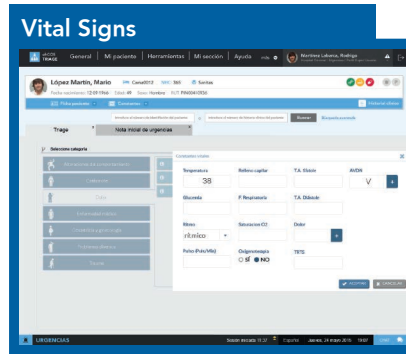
Vital Signs

TRIAGE General | Mi paciente | Herramientas | Mi sección | Ayuda

Martínez Lahoza, Rodrigo

López Martín, Mario Cama0012 360 Semfyc

Fecha nacimiento: 12/01/1960 Edad: 48 Sexo: Hombre

Ficha paciente Consultas

Buscar

Triage Nota inicial de urgencias

Seleccione categoría

Constantes vitales

Temperatura
38

Relleno capilar

T.A. Sístole

AVDN
V

Glucemia

F. Respiratoria

T.A. Diástole

Ritmo
rítmico

Saturación O2

Dolor

Pulso (Puls/Min)

Oxigenoterapia
SÍ NO

TRTS

ACEPTAR CANCELAR

URGENCIAS

Español Jueves, 24 mayo 2016 19:07